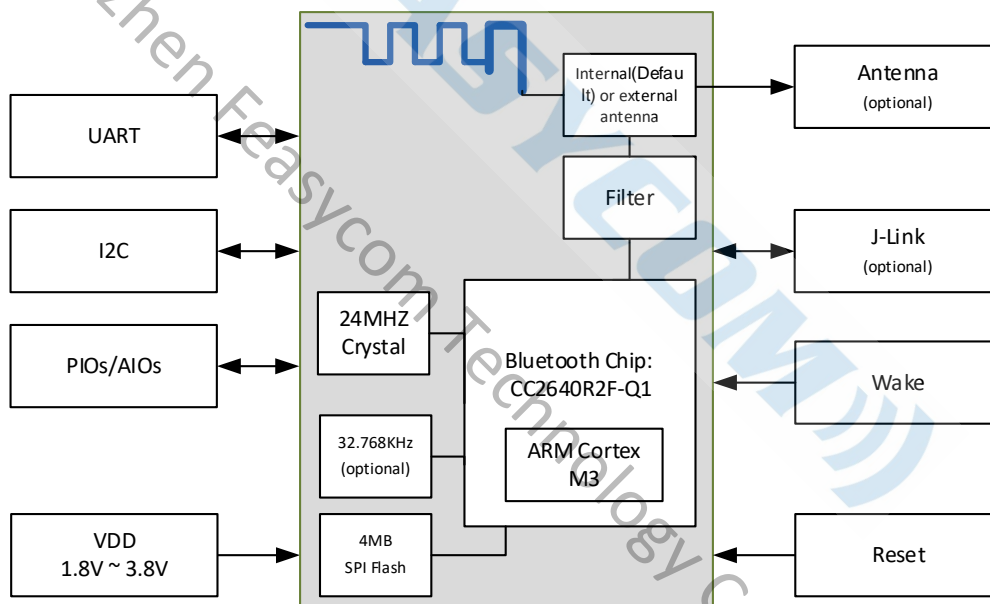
Shenzhen Feasycom Technology C

FEASYCOM

UART

I2C

PIOs/AIOs

VDD
1.8V ~ 3.8V

Internal(Default) or external antenna

Filter

24MHZ Crystal

32.768KHz (optional)

4MB SPI Flash

Bluetooth Chip: CC2640R2F-Q1

ARM Cortex M3

Antenna (optional)

J-Link (optional)

Wake

Reset